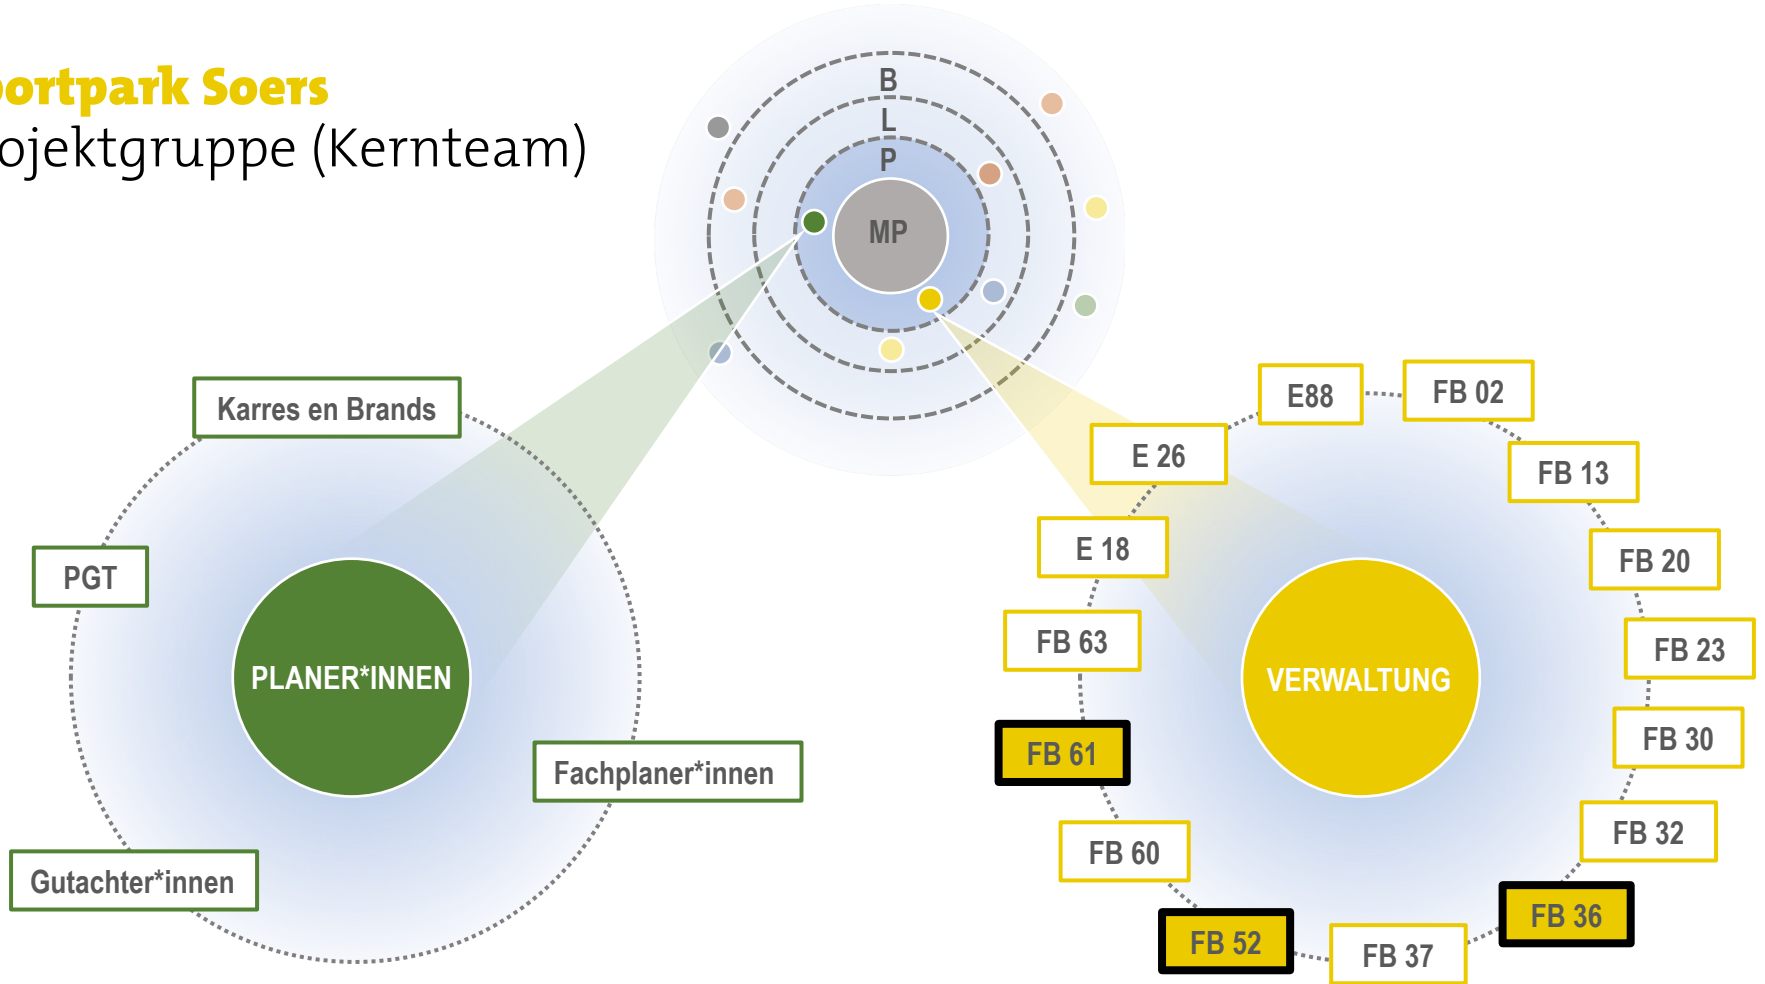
ortpark Soers
ojektgruppe (Kernteam)

B
L
P
MP

Karres en Brands
PGT
PLANER*INNEN
Fachplaner*innen
Gutachter*innen

E88
FB 02
E 26
FB 13
E 18
FB 20
FB 63
FB 23
VERWALTUNG
FB 61
FB 30
FB 60
FB 32
FB 36
FB 52
FB 37